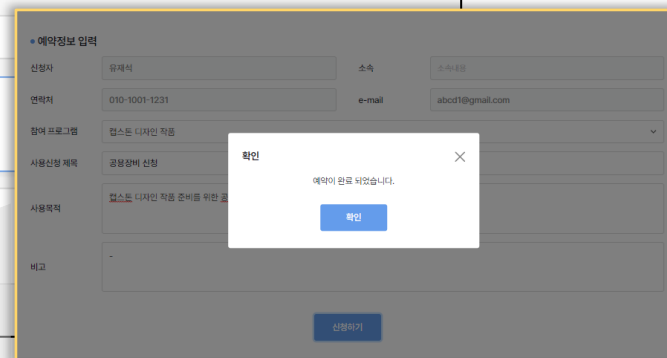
• 예약정보 입력

신청자 유재석
소속 소속내용
연락처 010-1001-1231
e-mail abcd1@gmail.com
참여 프로그램 캡스톤 디자인 작품
사용신청 제목 공용장비 신청
사용목적 캡스톤 디자인 작품 준비를 위한 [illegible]
비고 -

확인
예약이 완료 되었습니다.
확인

신청하기